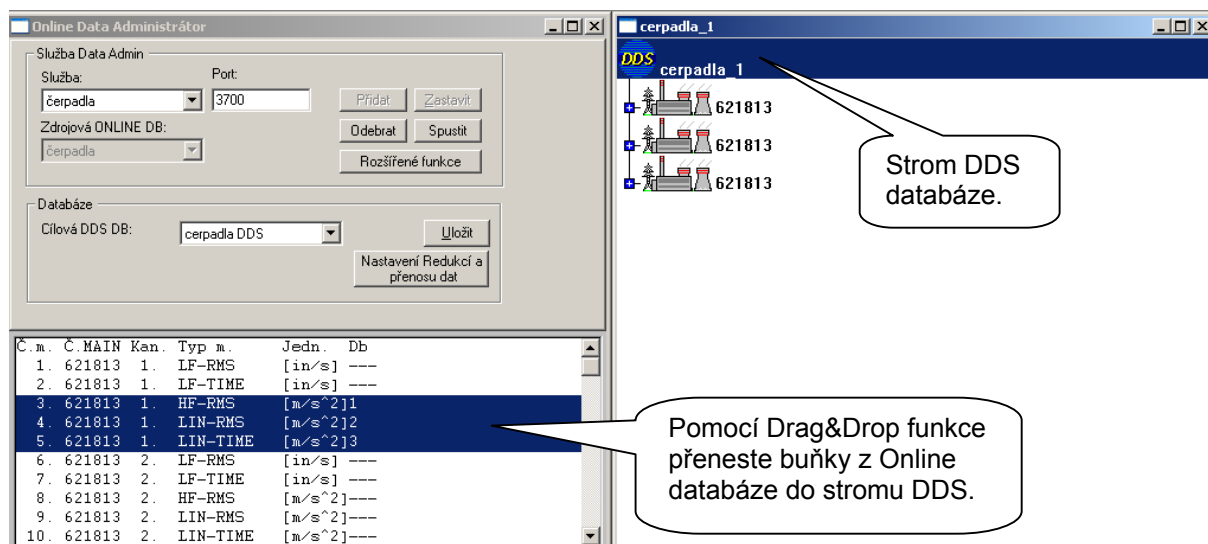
Online Data Administrátor

Služba Data Admin
Služba:
Port:
čerpadla
3700
Přidat
Zastavit
Zdrojová ONLINE DB:
Odebrat
Spustit
čerpadla
Rozšířené funkce

Databáze
Cílová DDS DB:
cerpadla DDS
Uložit
Nastavení Redukcí a přenosu dat

| Č.m. | Č.MAIN | Kan. | Typ m. | Jedn. | Db |
|---|---|---|---|---|---|
| 1. | 621813 | 1. | LF-RMS | [in/s] | --- |
| 2. | 621813 | 1. | LF-TIME | [in/s] | --- |
| 3. | 621813 | 1. | HF-RMS | [m/s^2] | 1 |
| 4. | 621813 | 1. | LIN-RMS | [m/s^2] | 2 |
| 5. | 621813 | 1. | LIN-TIME | [m/s^2] | 3 |
| 6. | 621813 | 2. | LF-RMS | [in/s] | --- |
| 7. | 621813 | 2. | LF-TIME | [in/s] | --- |
| 8. | 621813 | 2. | HF-RMS | [m/s^2] | --- |
| 9. | 621813 | 2. | LIN-RMS | [m/s^2] | --- |
| 10. | 621813 | 2. | LIN-TIME | [m/s^2] | --- |

cerpadla_1
DDS
cerpadla_1
621813
621813
621813

Strom DDS databáze.

Pomocí Drag&Drop funkce přeneste buňky z Online databáze do stromu DDS.